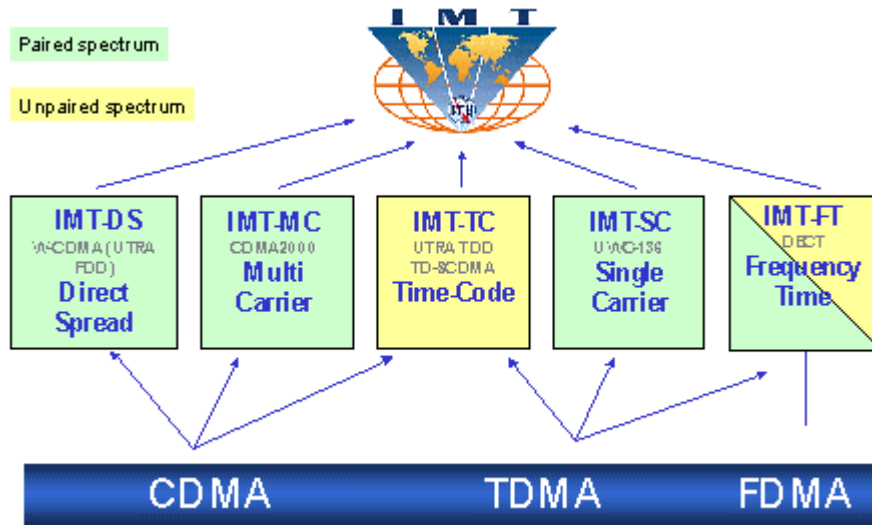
IMT

Paired spectrum

Unpaired spectrum

ITU

IMT-DS
W-CDMA (UTRA FDD)
Direct Spread

IMT-MC
CDMA2000
Multi Carrier

IMT-TC
UTRA TDD
TD-SCDMA
Time-Code

IMT-SC
UWC-136
Single Carrier

IMT-FT
DECT
Frequency Time

CDMA

TDMA

FDMA